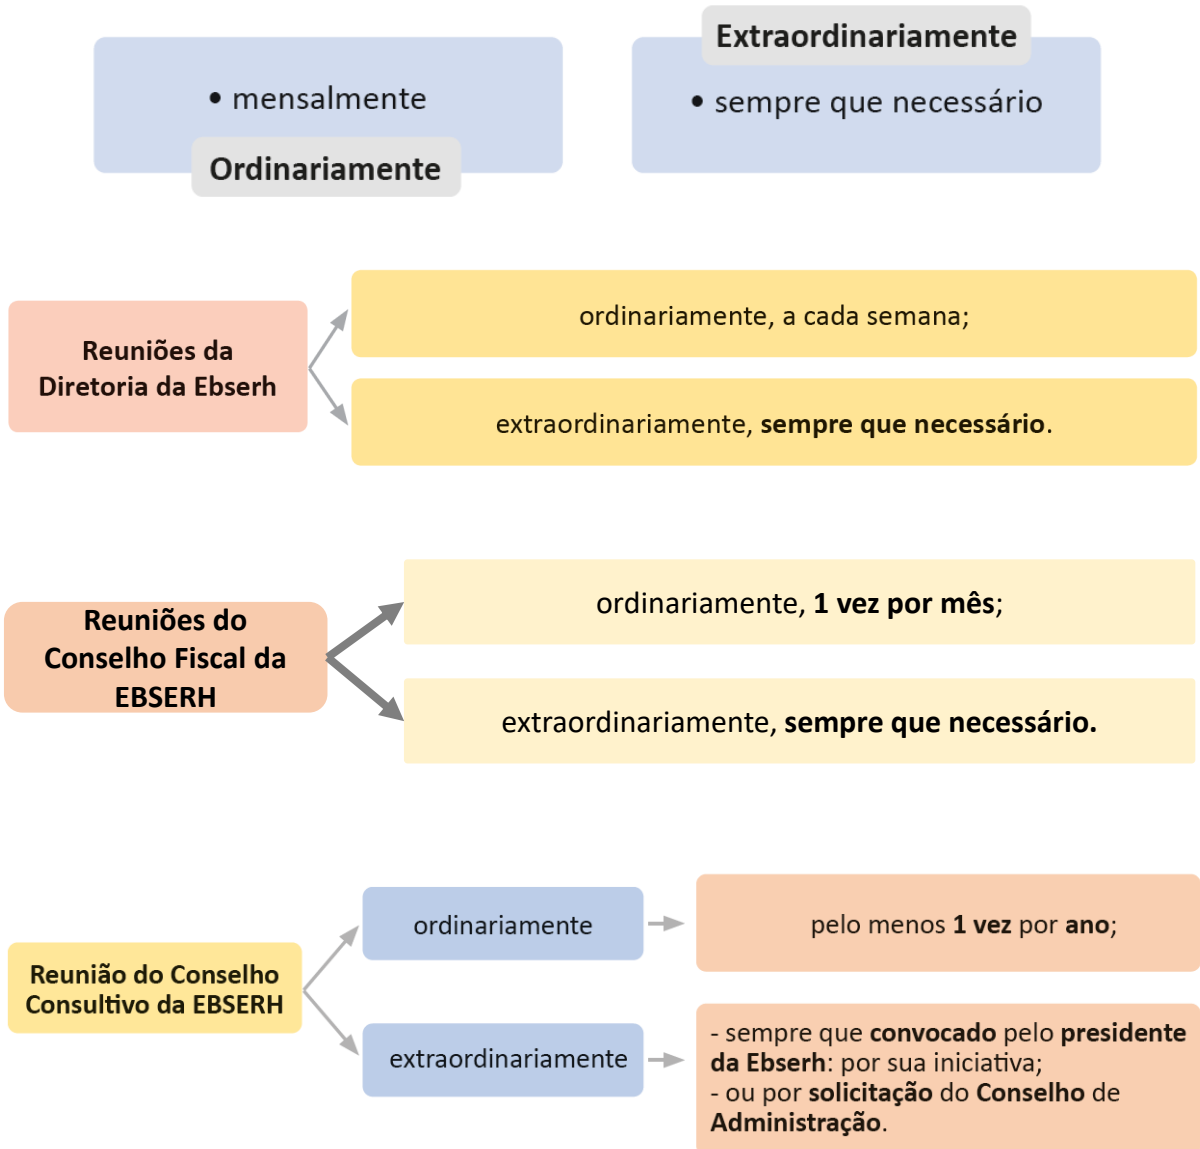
• mensalmente

Ordinariamente

Extraordinariamente

• sempre que necessário

Reuniões da Diretoria da Ebserh

ordinariamente, a cada semana;

extraordinariamente, sempre que necessário.

Reuniões do Conselho Fiscal da EBSERH

ordinariamente, 1 vez por mês;

extraordinariamente, sempre que necessário.

Reunião do Conselho Consultivo da EBSERH

ordinariamente

pelo menos 1 vez por ano;

extraordinariamente

- sempre que convocado pelo presidente da Ebserh: por sua iniciativa;
- ou por solicitação do Conselho de Administração.